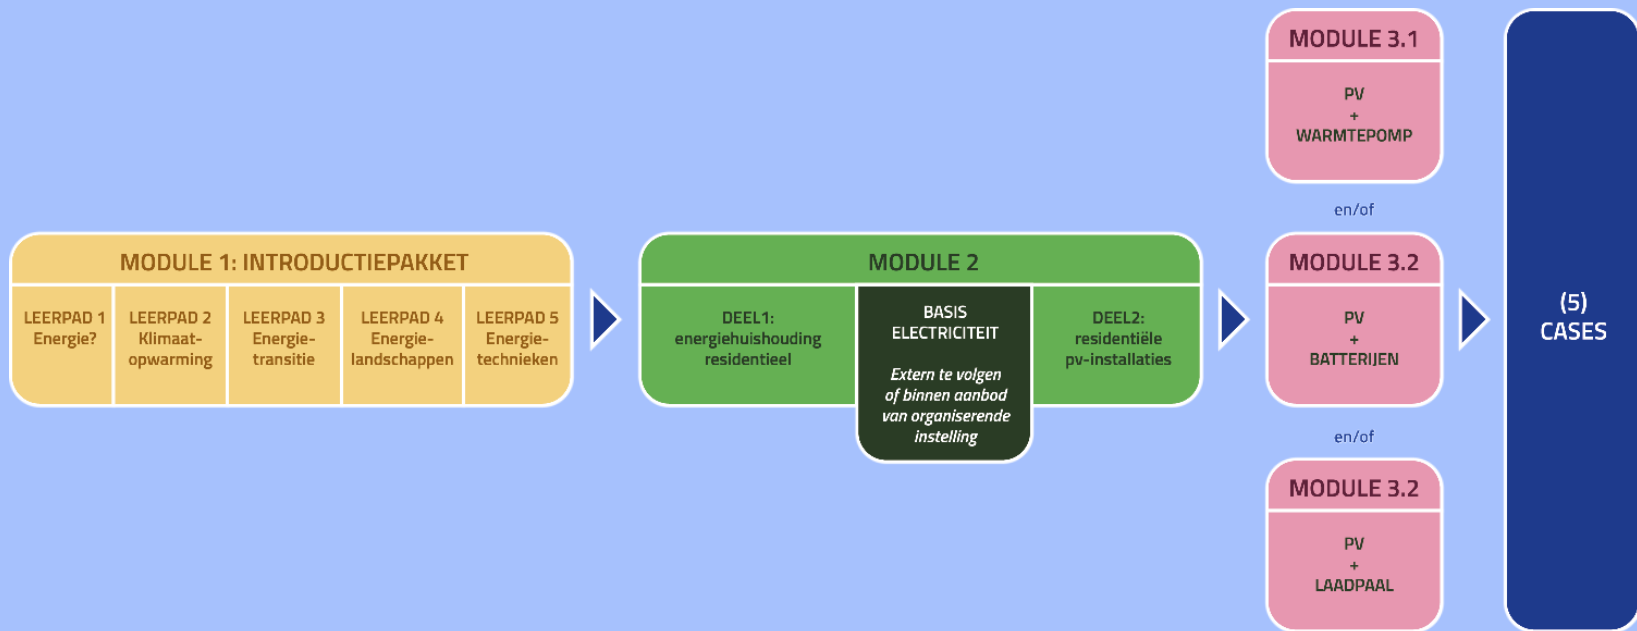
MODULE 1: INTRODUCTIEPAKKET

LEERPAD 1
Energie?

LEERPAD 2
Klimaatopwarming

LEERPAD 3
Energietransitie

LEERPAD 4
Energielandschappen

LEERPAD 5
Energietechnieken

MODULE 2

DEEL1:
energiehuishouding
residentieel

BASIS
ELECTRICITEIT

Extern te volgen of binnen aanbod van organiserende instelling

DEEL2:
residentiële
pv-installaties

MODULE 3.1

PV
+
WARMTEPOMP

en/of

MODULE 3.2

PV
+
BATTERIJEN

en/of

MODULE 3.2

PV
+
LAADPAAL

(5)
CASES